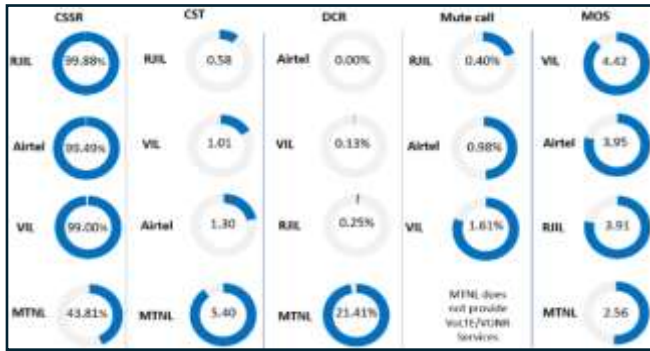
| CSSR | | CST | | DCR | | Mute call | | MOS | |
|---|---|---|---|---|---|---|---|---|---|
| RJIL | 99.88% | RJIL | 0.58 | Airtel | 0.00% | RJIL | 0.40% | VIL | 4.42 |
| Airtel | 99.49% | VIL | 1.01 | VIL | 0.13% | Airtel | 0.98% | Airtel | 3.95 |
| VIL | 99.00% | Airtel | 1.30 | RJIL | 0.25% | VIL | 1.61% | RJIL | 3.91 |
| MTNL | 43.81% | MTNL | 5.40 | MTNL | 21.41% | MTNL does not provide VoLTE/VONR Services | | MTNL | 2.56 |